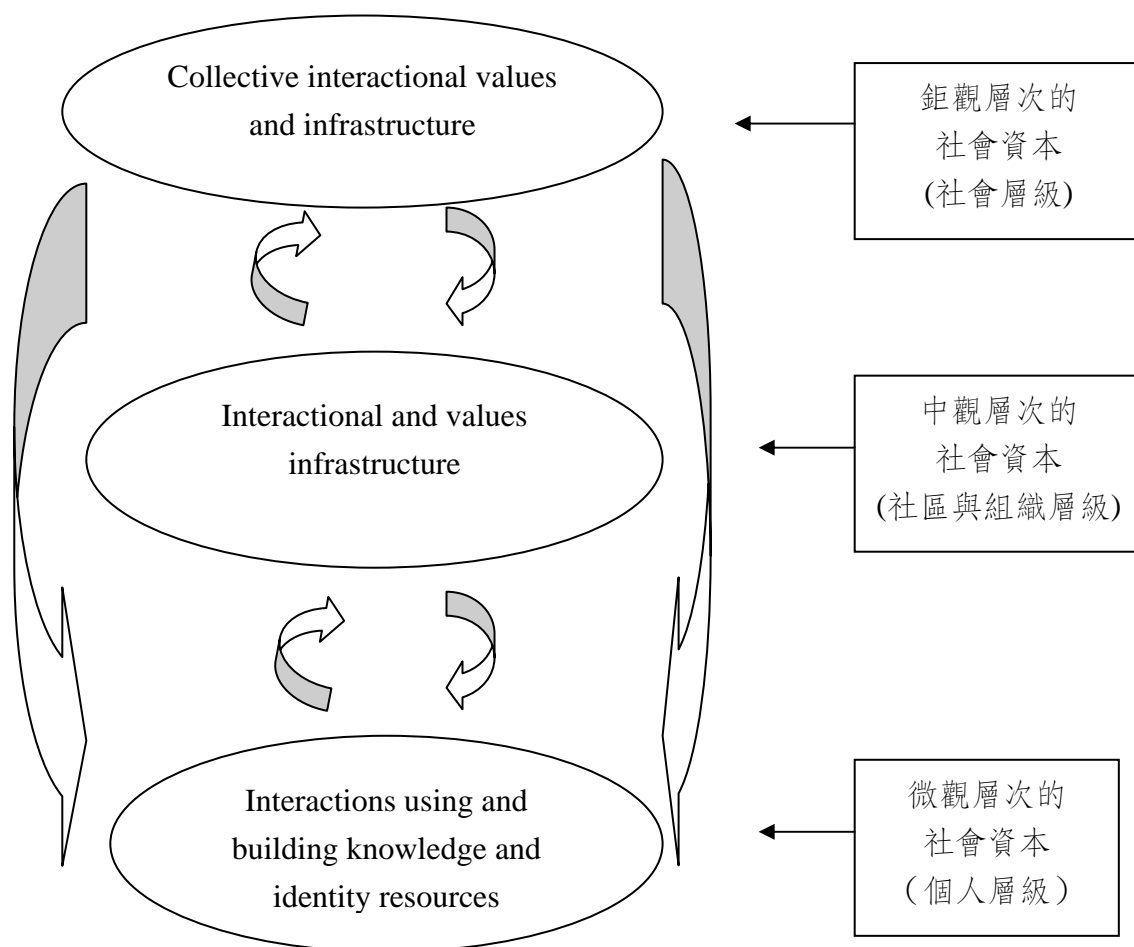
Collective interactional values and infrastructure

鉅觀層次的
社會資本
(社會層級)

Interactional and values infrastructure

中觀層次的
社會資本
(社區與組織層級)

Interactions using and building knowledge and identity resources

微觀層次的
社會資本
（個人層級）